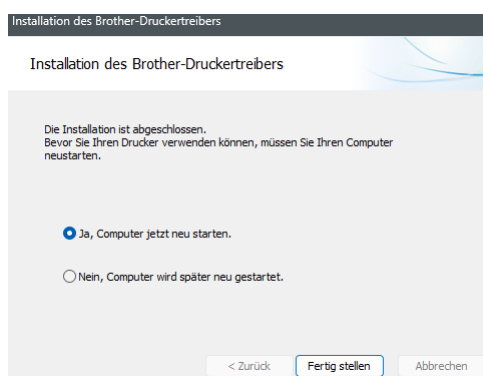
Installation des Brother-Druckertreibers

Installation des Brother-Druckertreibers

Die Installation ist abgeschlossen.
Bevor Sie Ihren Drucker verwenden können, müssen Sie Ihren Computer neustarten.

Ja, Computer jetzt neu starten.

Nein, Computer wird später neu gestartet.

< Zurück | Fertig stellen | Abbrechen